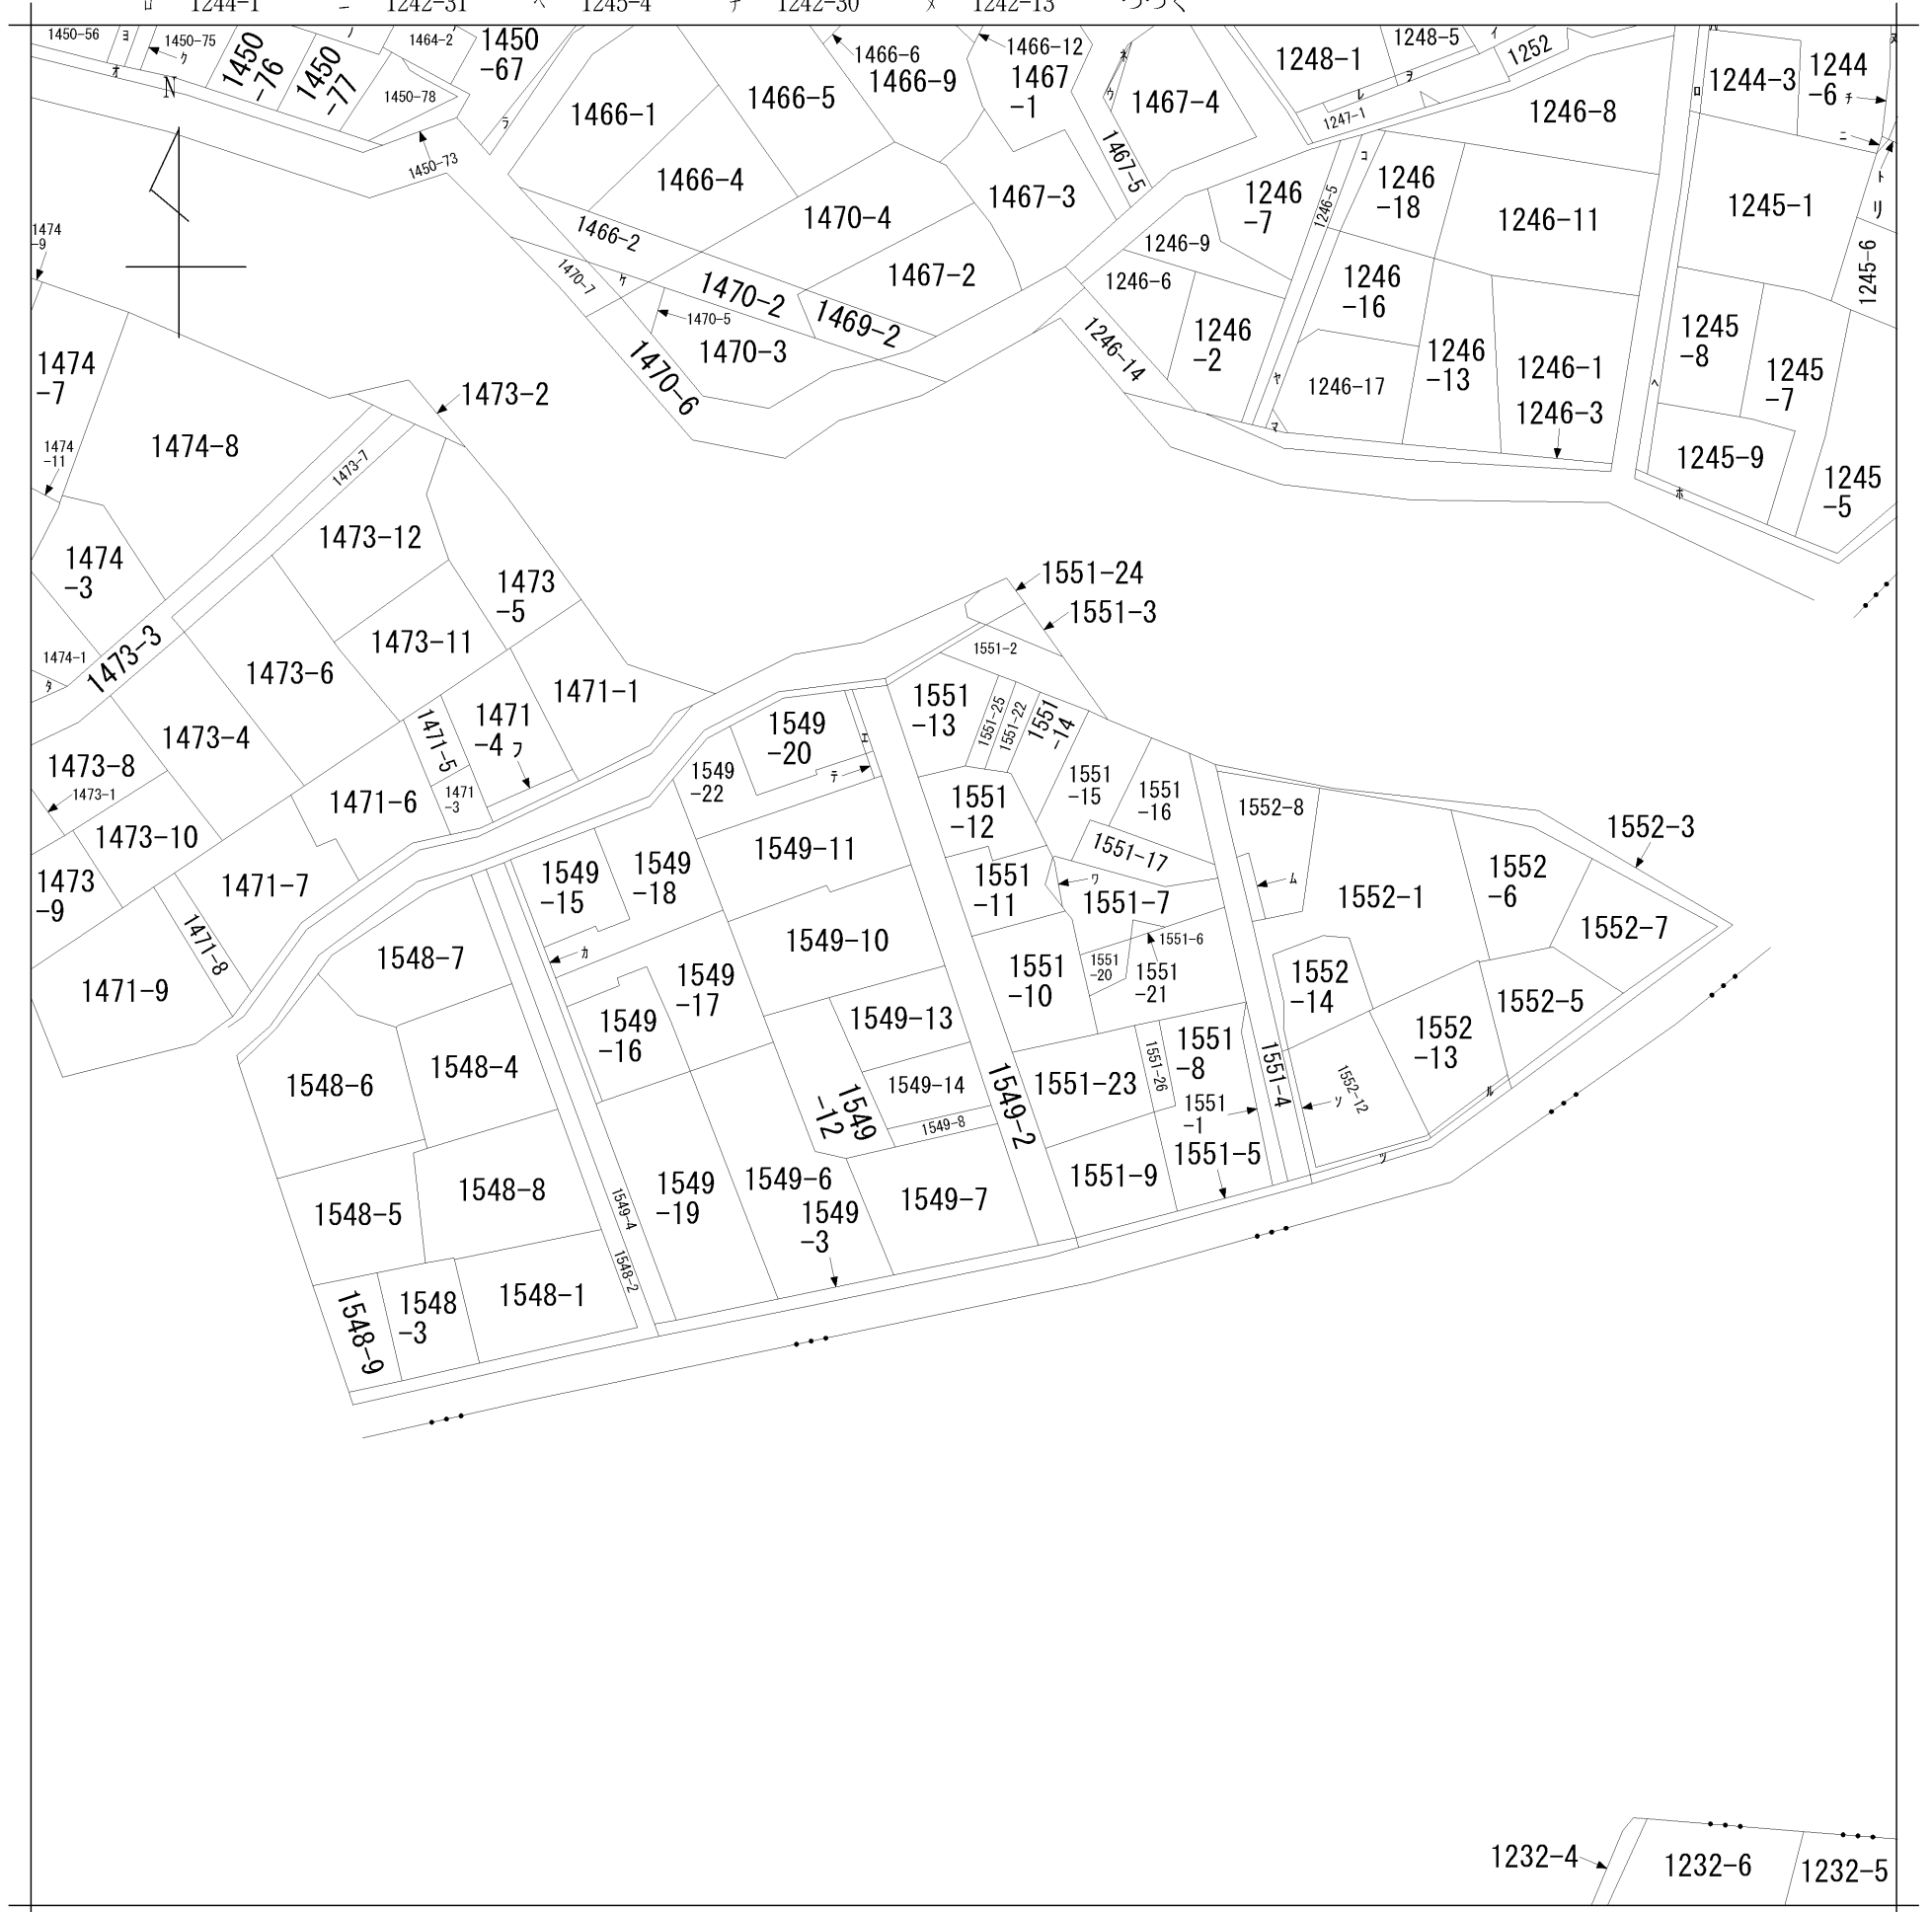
ロ 1244-1 ニ 1242-31 ヘ 1245-4 チ 1242-30 メ 1242-13 つづく

1450-56 ヨ 1450-75 ク 1450-76 1450-77 1464-2 1450-67 1450-78 オ N 1450-73 ラ

1466-6 1466-9 1466-12 1467-1 ネ ウ 1467-4 1466-1 1466-5 1466-4 1470-4 1467-3 1467-5 1466-2 1470-7 ケ 1470-2 1469-2 1467-2 1470-5 1470-3 1470-6

1248-1 1248-5 イ 1252 レ ヲ 1247-1 1246-8 1244-3 1244-6 チ ニ ロ 1245-1 ト リ 1245-6 コ 1246-7 1246-18 1246-11 1246-5 1246-9 1246-6 1246-16 1246-2 1246-14 1246-13 1246-1 1246-17 ヤ マ 1246-3 1245-8 1245-7 ヘ 1245-9 1245-5 ホ

1474-9 1474-7 1473-2 1474-11 1474-8 1473-7 1474-3 1473-12 1473-5 1474-1 タ 1473-3 1473-11 1473-6 1471-1 1471-4 フ 1471-5 1473-4 1473-8 1473-1 1471-3 1471-6 1473-10 1473-9 1471-7 1471-8 1471-9

1551-24 1551-3 1551-2 1551-13 1551-25 1551-22 1551-14 1549-20 エ テ 1549-22 1551-15 1551-16 1552-8 1552-3 1549-11 1551-12 1551-17 1549-15 1549-18 1551-11 ワ 1551-7 ム 1552-1 1552-6 カ 1549-10 1551-6 1552-7 1548-7 1549-17 1551-10 1551-20 1551-21 1552-14 1552-5 1549-16 1549-13 1552-13 1548-6 1548-4 1551-8 1551-26 1551-4 1552-12 ソ 1549-14 1549-2 1551-23 1551-1 ル 1549-12 1549-8 1551-5 1548-8 1549-4 1549-19 1549-6 1549-7 1551-9 ツ 1548-5 1549-3 1548-2 1548-1 1548-3 1548-9

1232-4 1232-6 1232-5